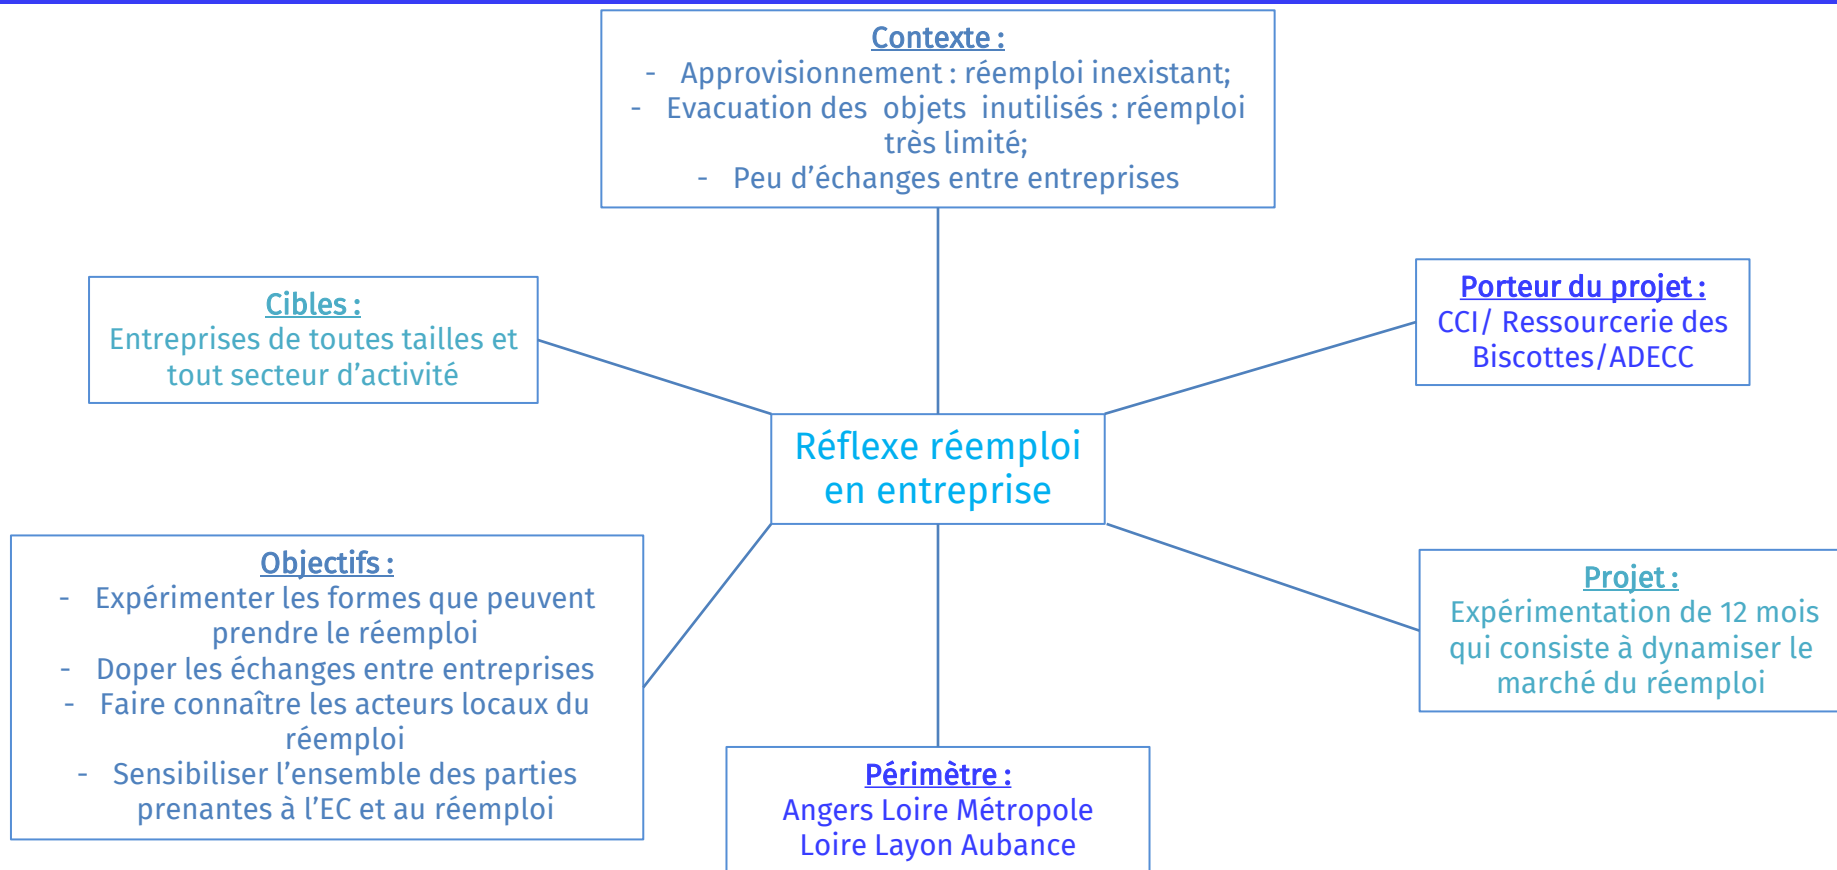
Contexte :
- Approvisionnement : réemploi inexistant;
- Evacuation des objets inutilisés : réemploi très limité;
- Peu d'échanges entre entreprises

Cibles :
Entreprises de toutes tailles et tout secteur d'activité

Porteur du projet :
CCI/ Ressourcerie des Biscottes/ADECC

Réflexe réemploi en entreprise

Objectifs :
- Expérimenter les formes que peuvent prendre le réemploi
- Doper les échanges entre entreprises
- Faire connaître les acteurs locaux du réemploi
- Sensibiliser l'ensemble des parties prenantes à l'EC et au réemploi

Projet :
Expérimentation de 12 mois qui consiste à dynamiser le marché du réemploi

Périmètre :
Angers Loire Métropole
Loire Layon Aubance